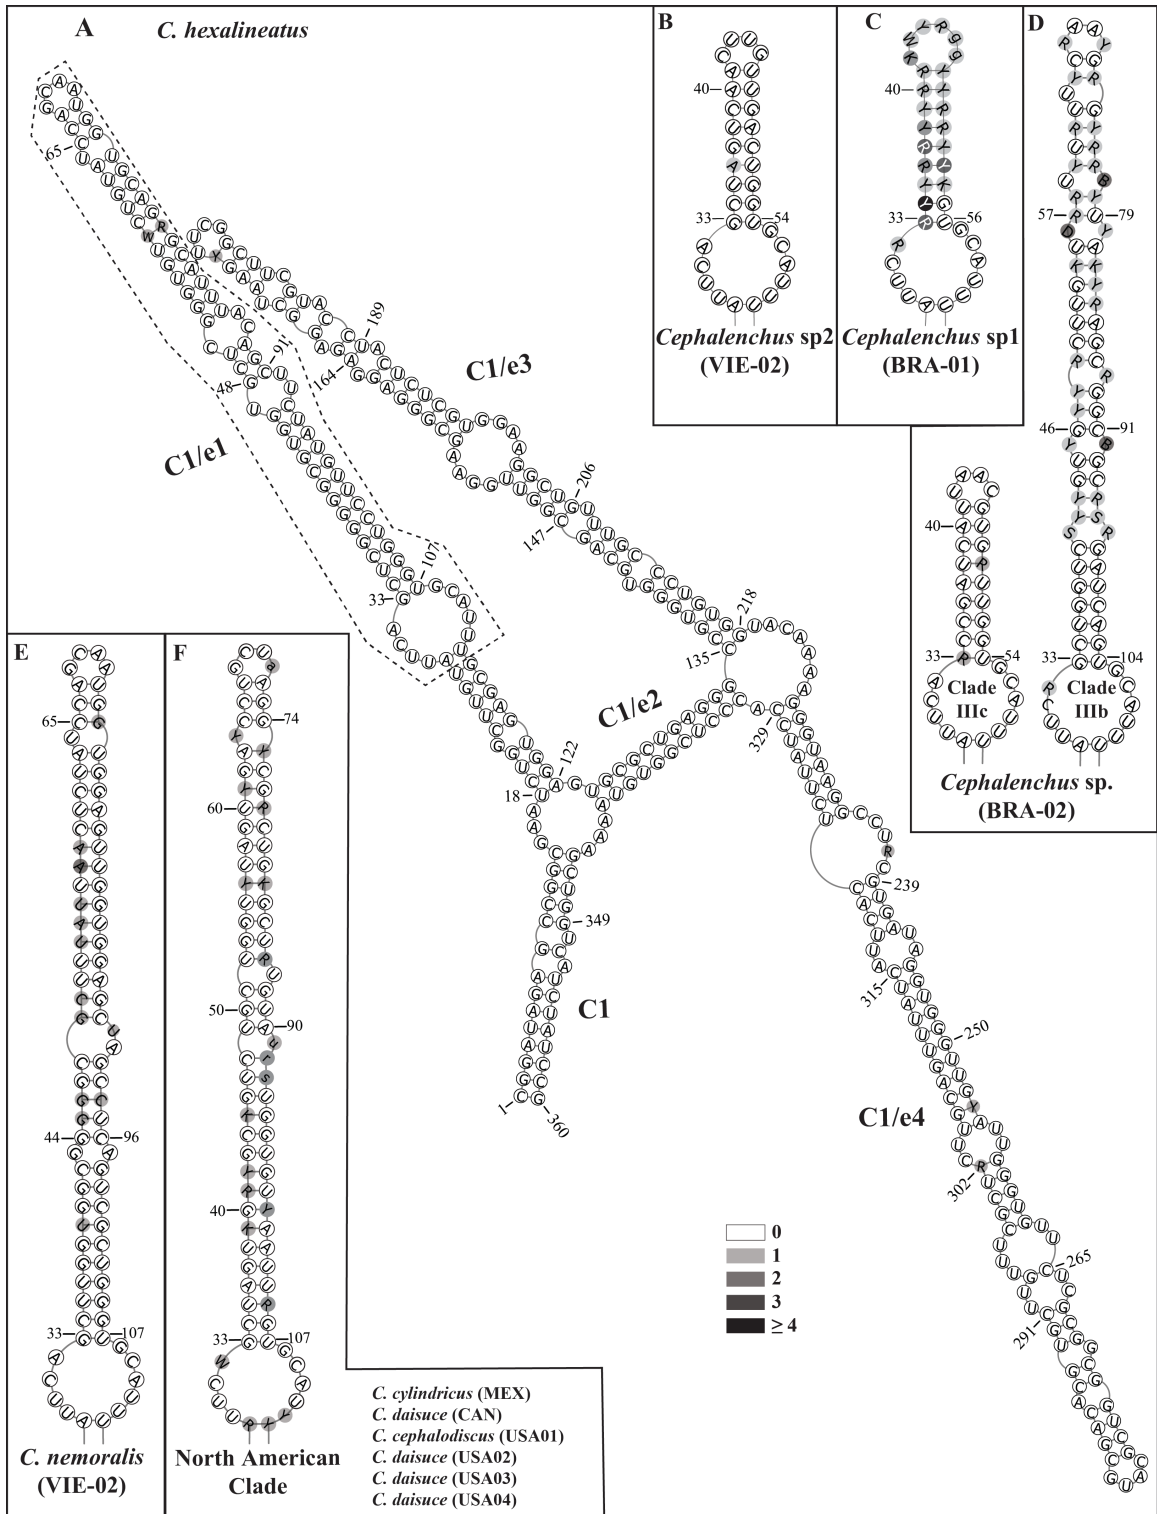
A C. hexalineatus

C1/e1

C1/e3

C1/e2

C1

C1/e4

B

Cephalenchus sp2 (VIE-02)

C

Cephalenchus sp1 (BRA-01)

D

Clade IIIc

Clade IIIb

Cephalenchus sp. (BRA-02)

E

C. nemoralis (VIE-02)

F

North American Clade

C. cylindricus (MEX)
C. daisuce (CAN)
C. cephalodiscus (USA01)
C. daisuce (USA02)
C. daisuce (USA03)
C. daisuce (USA04)

0
1
2
3
≥ 4

1 18 33 48 65 91 107 122 135 147 164 189 206 218 239 250 265 291 302 315 329 349 360

33 40 54

33 40 56

33 46 57 79 91 104

33 40 54

33 44 65 96 107

33 40 50 60 74 90 107